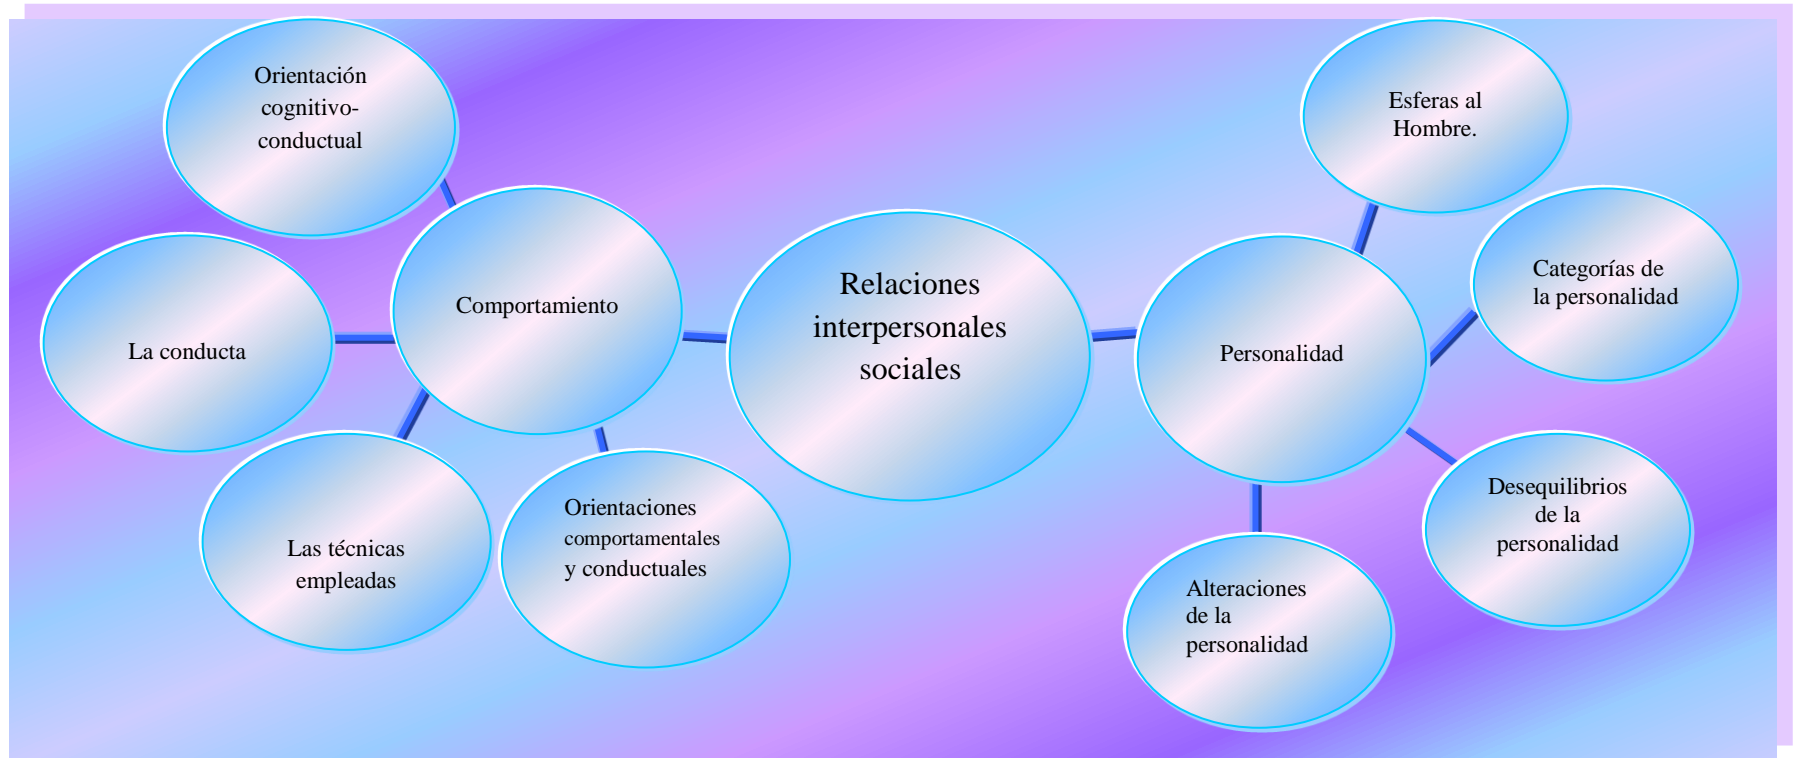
Orientación cognitivo-conductual

La conducta

Comportamiento

Las técnicas empleadas

Orientaciones comportamentales y conductuales

Relaciones interpersonales sociales

Personalidad

Esferas al Hombre.

Categorías de la personalidad

Desequilibrios de la personalidad

Alteraciones de la personalidad